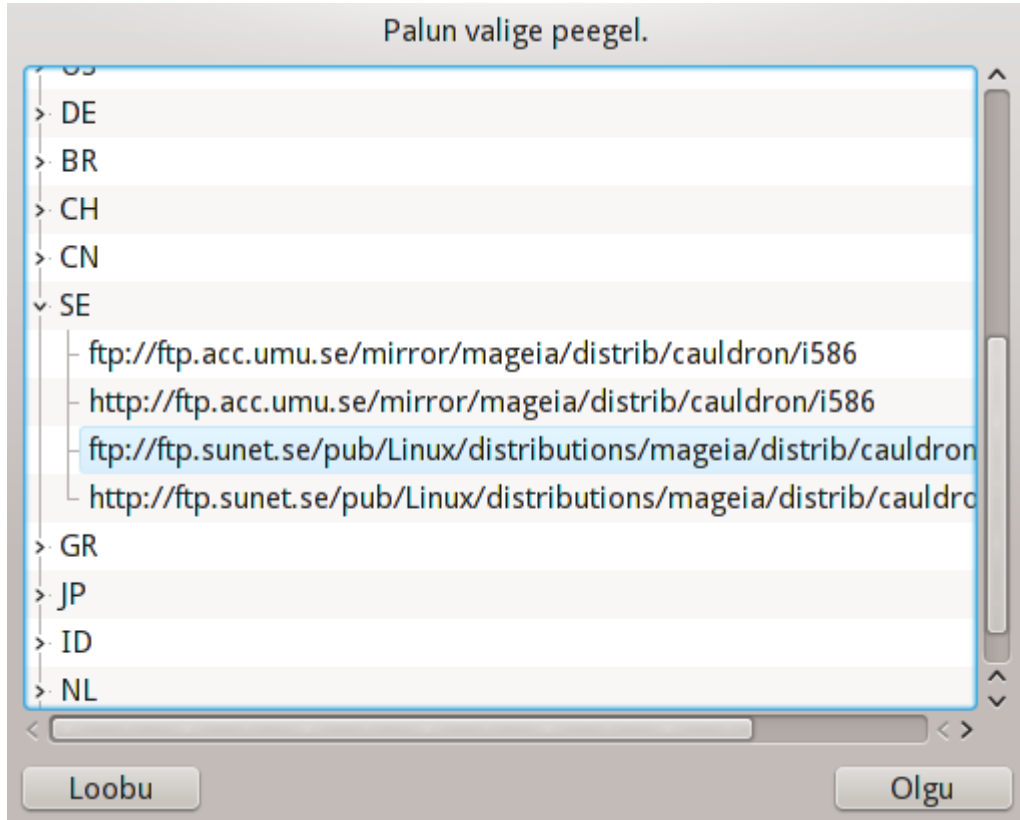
Palun valige peegel.

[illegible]
DE
BR
CH
CN
SE
ftp://ftp.acc.umu.se/mirror/mageia/distrib/cauldron/i586
http://ftp.acc.umu.se/mirror/mageia/distrib/cauldron/i586
ftp://ftp.sunet.se/pub/Linux/distributions/mageia/distrib/cauldron
http://ftp.sunet.se/pub/Linux/distributions/mageia/distrib/cauldro
GR
JP
ID
NL

Loobu
Olgu